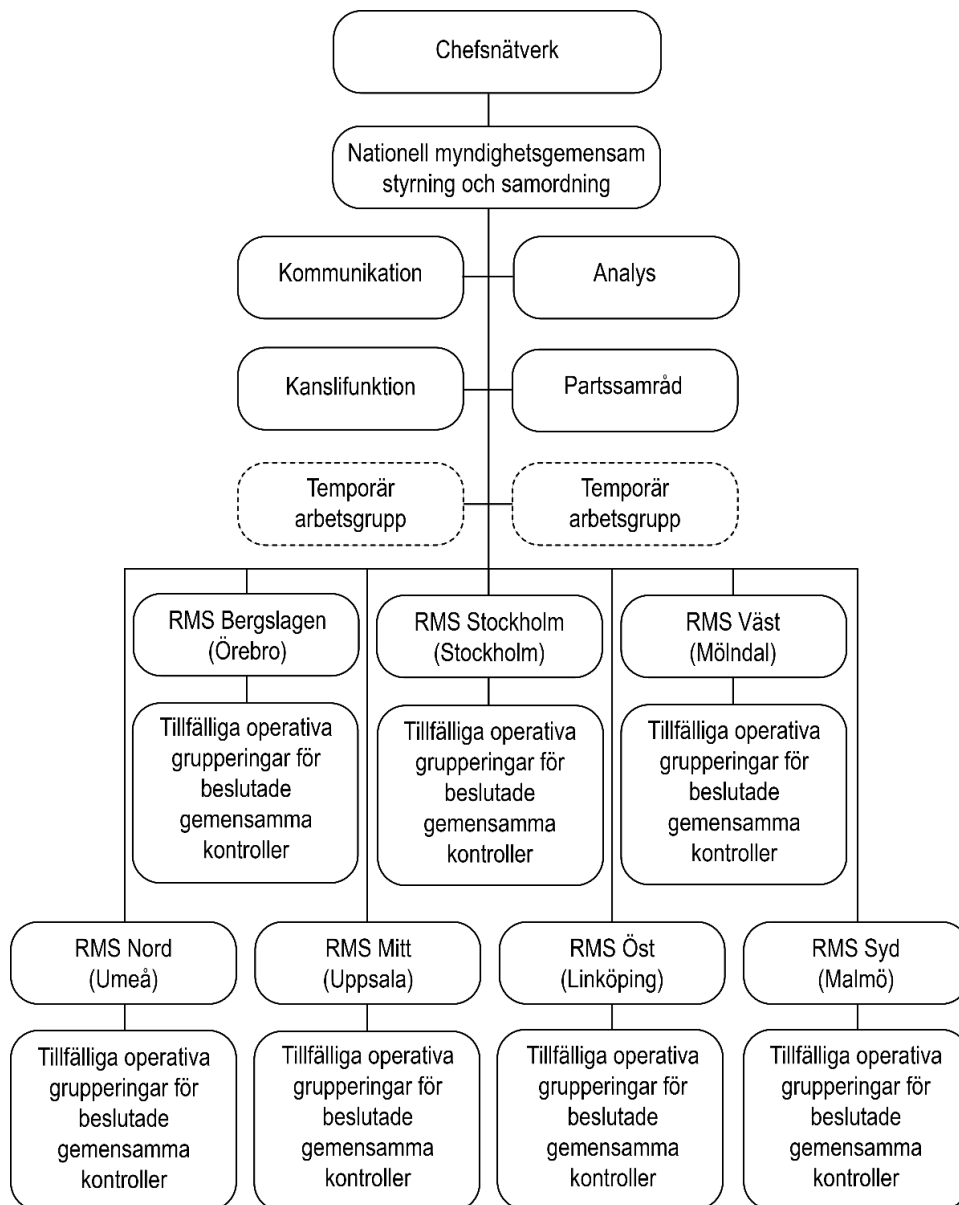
Chefsnätverk

Nationell myndighetsgemensam styrning och samordning

Kommunikation

Analys

Kanslifunktion

Partssamråd

Temporär arbetsgrupp

Temporär arbetsgrupp

RMS Bergslagen (Örebro)

Tillfälliga operativa grupperingar för beslutade gemensamma kontroller

RMS Stockholm (Stockholm)

Tillfälliga operativa grupperingar för beslutade gemensamma kontroller

RMS Väst (Mölndal)

Tillfälliga operativa grupperingar för beslutade gemensamma kontroller

RMS Nord (Umeå)

Tillfälliga operativa grupperingar för beslutade gemensamma kontroller

RMS Mitt (Uppsala)

Tillfälliga operativa grupperingar för beslutade gemensamma kontroller

RMS Öst (Linköping)

Tillfälliga operativa grupperingar för beslutade gemensamma kontroller

RMS Syd (Malmö)

Tillfälliga operativa grupperingar för beslutade gemensamma kontroller